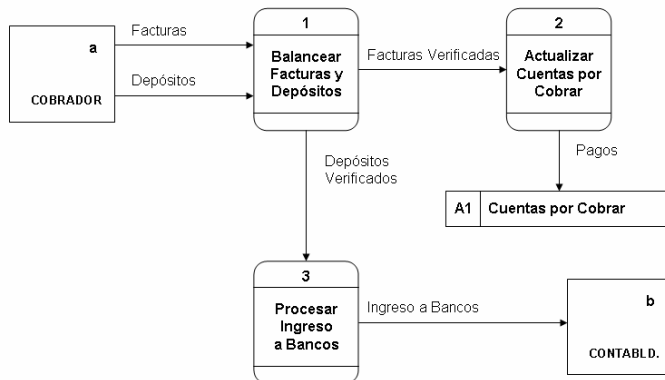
a

COBRADOR

Facturas

Depósitos

1

Balancear Facturas y Depósitos

Facturas Verificadas

2

Actualizar Cuentas por Cobrar

Pagos

A1 | Cuentas por Cobrar

Depósitos Verificados

3

Procesar Ingreso a Bancos

Ingreso a Bancos

b

CONTABLD.